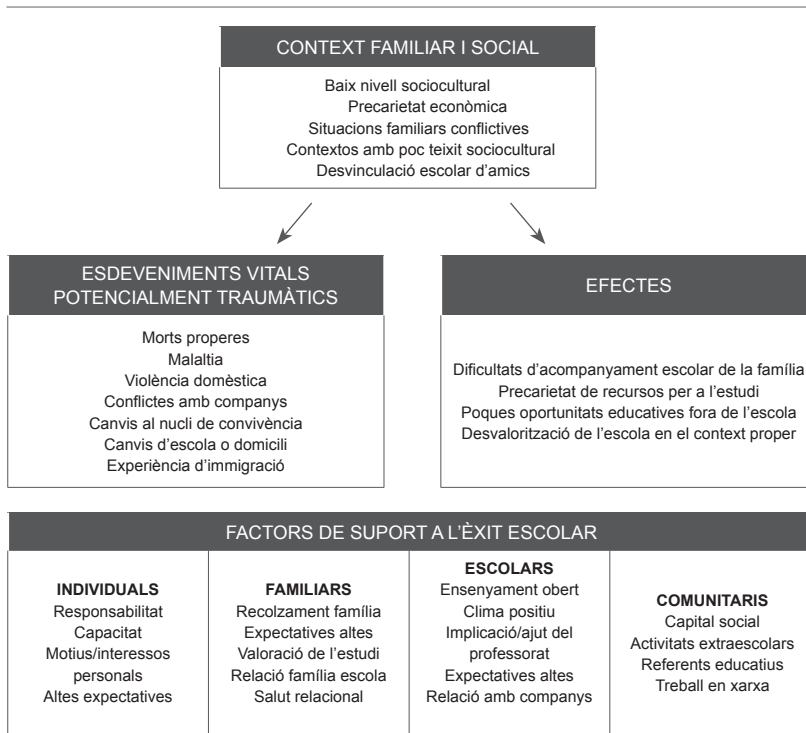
CONTEXT FAMILIAR I SOCIAL

Baix nivell sociocultural
Precarietat econòmica
Situacions familiars conflictives
Contextos amb poc teixit sociocultural
Desvinculació escolar d'amics

ESDEVENIMENTS VITALS POTENCIALMENT TRAUMÀTICS

Morts properes
Malaltia
Violència domèstica
Conflictes amb companys
Canvis al nucli de convivència
Canvis d'escola o domicili
Experiència d'immigració

EFECTES

Dificultats d'acompanyament escolar de la família
Precarietat de recursos per a l'estudi
Poques oportunitats educatives fora de l'escola
Desvalorització de l'escola en el context proper

FACTORS DE SUPORT A L'ÈXIT ESCOLAR

INDIVIDUALS
Responsabilitat
Capacitat
Motius/interessos personals
Altes expectatives

FAMILIARS
Recolzament família
Expectatives altes
Valoració de l'estudi
Relació família escola
Salut relacional

ESCOLARS
Ensenyament obert
Clima positiu
Implicació/ajut del professorat
Expectatives altes
Relació amb companys

COMUNITARIS
Capital social
Activitats extraescolars
Referents educatius
Treball en xarxa